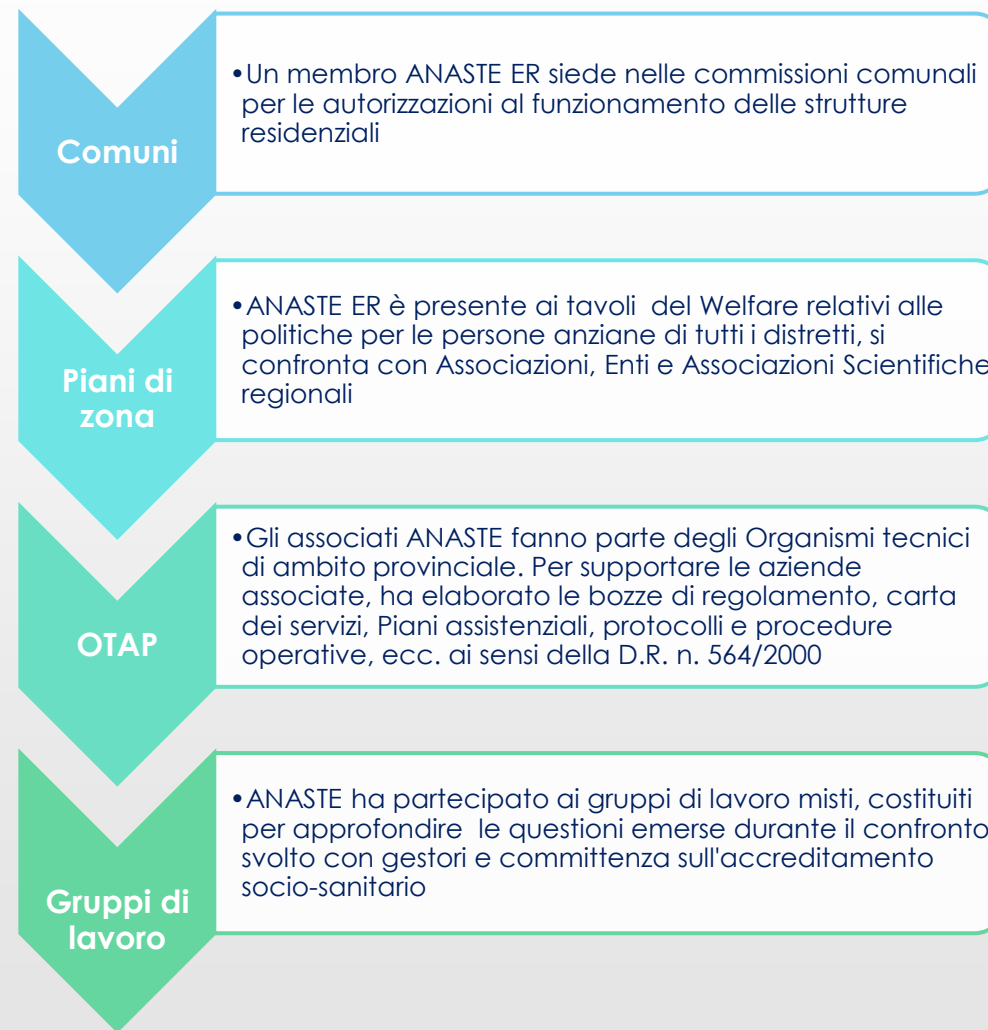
Comuni

•Un membro ANASTE ER siede nelle commissioni comunali per le autorizzazioni al funzionamento delle strutture residenziali

Piani di zona

•ANASTE ER è presente ai tavoli del Welfare relativi alle politiche per le persone anziane di tutti i distretti, si confronta con Associazioni, Enti e Associazioni Scientifiche regionali

OTAP

•Gli associati ANASTE fanno parte degli Organismi tecnici di ambito provinciale. Per supportare le aziende associate, ha elaborato le bozze di regolamento, carta dei servizi, Piani assistenziali, protocolli e procedure operative, ecc. ai sensi della D.R. n. 564/2000

Gruppi di lavoro

•ANASTE ha partecipato ai gruppi di lavoro misti, costituiti per approfondire le questioni emerse durante il confronto svolto con gestori e committenza sull'accreditamento socio-sanitario